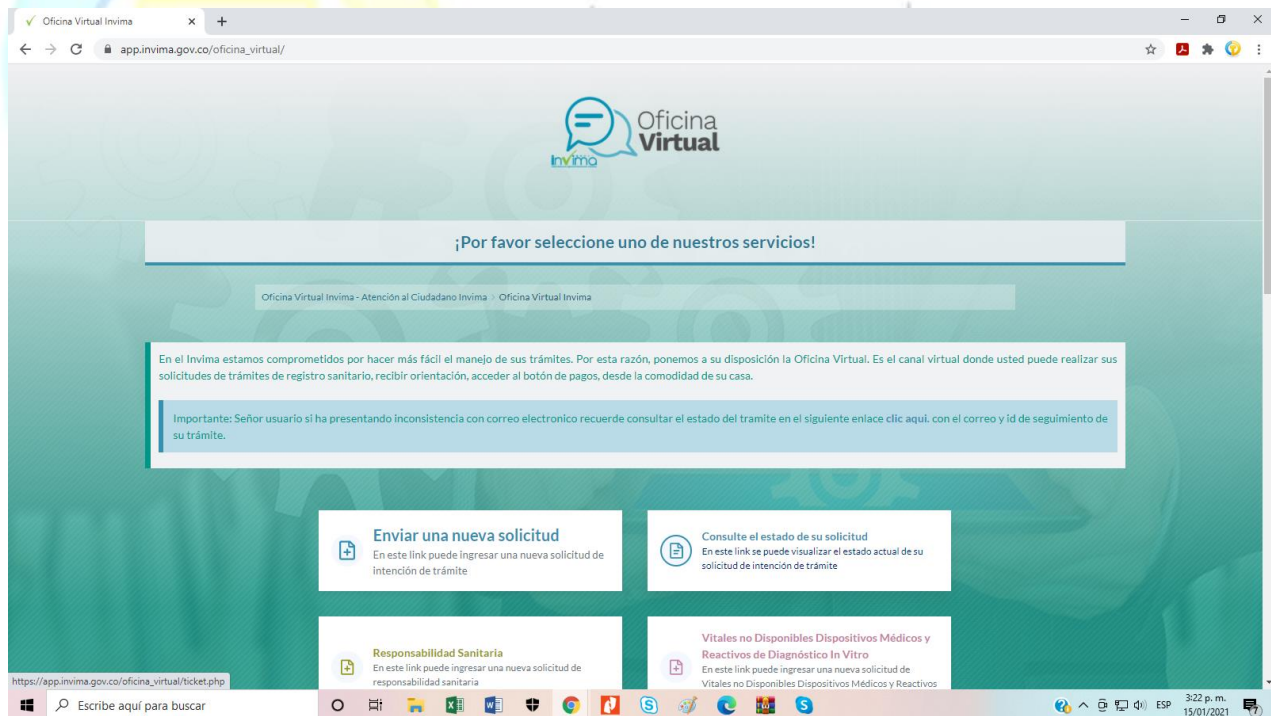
Oficina Virtual Invima
app.invima.gov.co/oficina_virtual/

Oficina Virtual
Invima

¡Por favor seleccione uno de nuestros servicios!

Oficina Virtual Invima - Atención al Ciudadano Invima > Oficina Virtual Invima

En el Invima estamos comprometidos por hacer más fácil el manejo de sus trámites. Por esta razón, ponemos a su disposición la Oficina Virtual. Es el canal virtual donde usted puede realizar sus solicitudes de trámites de registro sanitario, recibir orientación, acceder al botón de pagos, desde la comodidad de su casa.

Importante: Señor usuario si ha presentando inconsistencia con correo electronico recuerde consultar el estado del tramite en el siguiente enlace clic aqui. con el correo y id de seguimiento de su trámite.

Enviar una nueva solicitud
En este link puede ingresar una nueva solicitud de intención de trámite

Consulte el estado de su solicitud
En este link se puede visualizar el estado actual de su solicitud de intención de trámite

Responsabilidad Sanitaria
En este link puede ingresar una nueva solicitud de responsabilidad sanitaria

Vitales no Disponibles Dispositivos Médicos y Reactivos de Diagnóstico In Vitro
En este link puede ingresar una nueva solicitud de Vitales no Disponibles Dispositivos Médicos y Reactivos

https://app.invima.gov.co/oficina_virtual/ticket.php

Escribe aquí para buscar

ESP 3:22 p. m. 15/01/2021